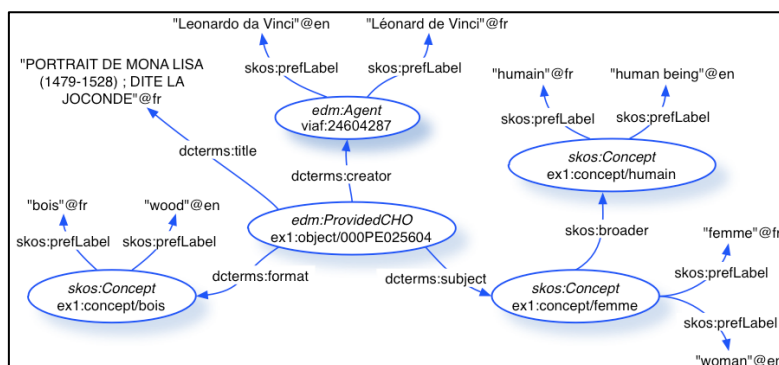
"Leonardo da Vinci"@en

"Léonard de Vinci"@fr

skos:prefLabel

skos:prefLabel

edm:Agent
viaf:24604287

"PORTRAIT DE MONA LISA (1479-1528) ; DITE LA JOCONDE"@fr

"humain"@fr

"human being"@en

skos:prefLabel

skos:prefLabel

skos:Concept
ex1:concept/humain

dcterms:title

dcterms:creator

"bois"@fr

"wood"@en

skos:prefLabel

skos:prefLabel

edm:ProvidedCHO
ex1:object/000PE025604

skos:broader

"femme"@fr

skos:prefLabel

skos:Concept
ex1:concept/bois

dcterms:format

dcterms:subject

skos:Concept
ex1:concept/femme

skos:prefLabel

"woman"@e